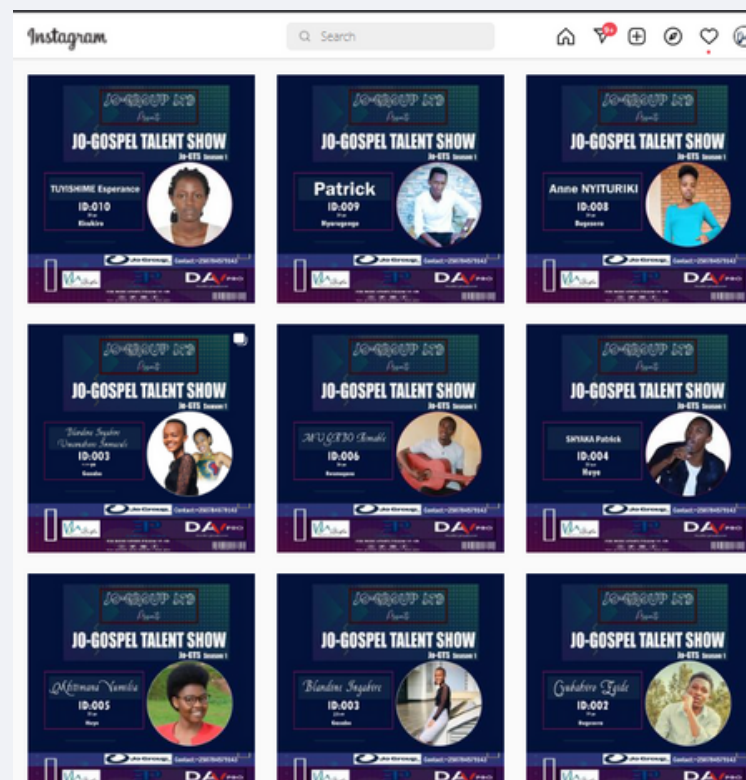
Instagram

Search

9+

JO-GROUP LTD
Presents
JO-GOSPEL TALENT SHOW
Jo-GTS Season 1
TUYISHIME Esperance
ID:010
Kicukiro
Jo Group
DAV PRO

JO-GROUP LTD
Presents
JO-GOSPEL TALENT SHOW
Jo-GTS Season 1
Patrick
ID:009
Nyarugenge
Jo Group
DAV PRO

JO-GROUP LTD
Presents
JO-GOSPEL TALENT SHOW
Jo-GTS Season 1
Anne NYITURIKI
ID:008
Bugesera
Jo Group
DAV PRO

JO-GROUP LTD
Presents
JO-GOSPEL TALENT SHOW
Jo-GTS Season 1
Blandine Ingabire
Uwamahoro Immaculé
ID:003
Gasabo
Jo Group
DAV PRO

JO-GROUP LTD
Presents
JO-GOSPEL TALENT SHOW
Jo-GTS Season 1
MUGISHO Bonable
ID:006
Rwamagana
Jo Group
DAV PRO

JO-GROUP LTD
Presents
JO-GOSPEL TALENT SHOW
Jo-GTS Season 1
SHYAKA Patrick
ID:004
Huye
Jo Group
DAV PRO

JO-GROUP LTD
Presents
JO-GOSPEL TALENT SHOW
Jo-GTS Season 1
Mfitimana Yamilia
ID:005
Huye
Jo Group
DAV PRO

JO-GROUP LTD
Presents
JO-GOSPEL TALENT SHOW
Jo-GTS Season 1
Blandine Ingabire
ID:003
Gasabo
Jo Group
DAV PRO

JO-GROUP LTD
Presents
JO-GOSPEL TALENT SHOW
Jo-GTS Season 1
Cyubahiro Fyide
ID:002
Bugesera
Jo Group
DAV PRO